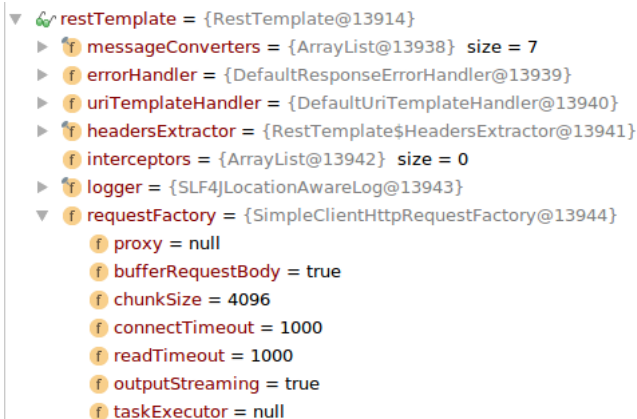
restTemplate = {RestTemplate@13914}
f messageConverters = {ArrayList@13938} size = 7
f errorHandler = {DefaultResponseErrorHandler@13939}
f uriTemplateHandler = {DefaultUriTemplateHandler@13940}
f headersExtractor = {RestTemplate$HeadersExtractor@13941}
f interceptors = {ArrayList@13942} size = 0
f logger = {SLF4JLocationAwareLog@13943}
f requestFactory = {SimpleClientHttpRequestFactory@13944}
f proxy = null
f bufferRequestBody = true
f chunkSize = 4096
f connectTimeout = 1000
f readTimeout = 1000
f outputStreaming = true
f taskExecutor = null